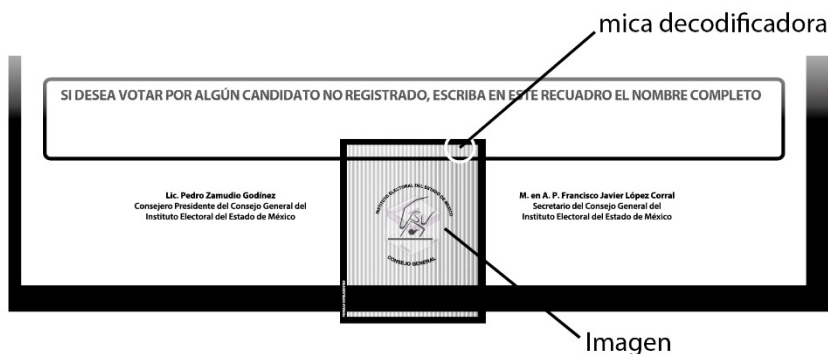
mica decodificadora

SI DESEA VOTAR POR ALGÚN CANDIDATO NO REGISTRADO, ESCRIBA EN ESTE RECUADRO EL NOMBRE COMPLETO

Lic. Pedro Zamudio Godínez
Consejero Presidente del Consejo General del Instituto Electoral del Estado de México

INSTITUTO ELECTORAL DEL ESTADO DE MÉXICO
CONSEJO GENERAL

M. en A. P. Francisco Javier López Corral
Secretario del Consejo General del Instituto Electoral del Estado de México

Imagen